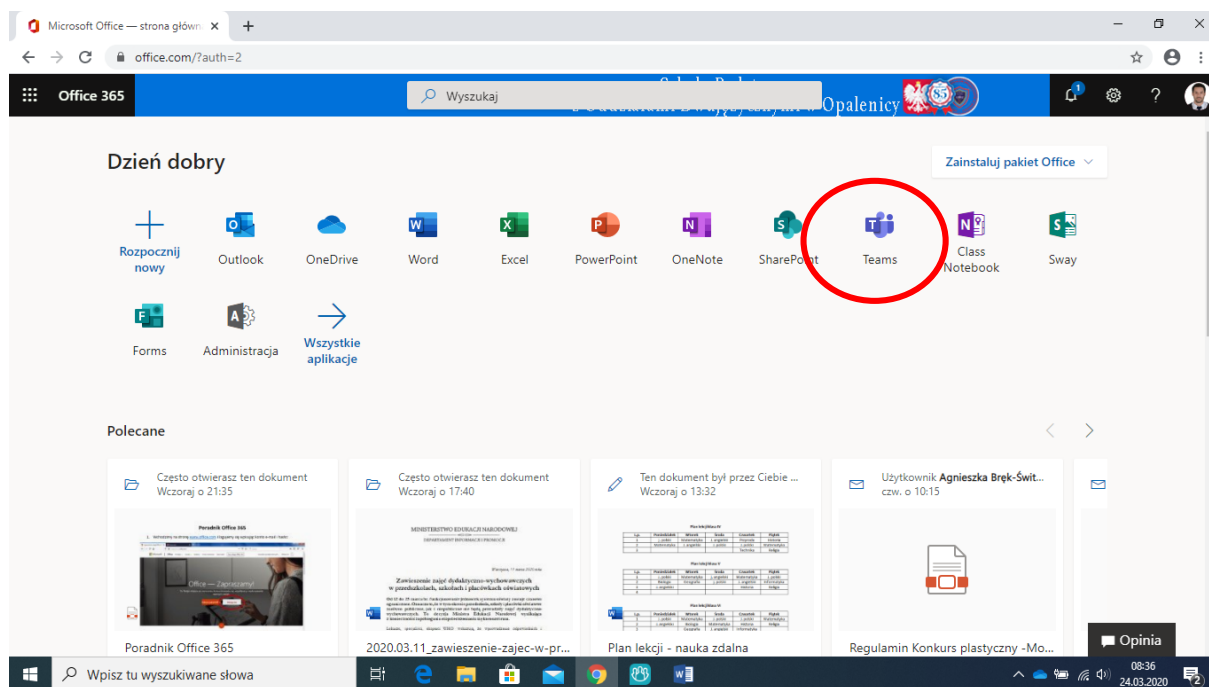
Microsoft Office — strona główn ×  +

office.com/?auth=2

Office 365

Wyszukaj

Szkoła Podstawowa z Oddziałami Dwujęzycznymi w Opalenicy

Dzień dobry

Zainstaluj pakiet Office

Rozpocznij nowy
Outlook
OneDrive
Word
Excel
PowerPoint
OneNote
SharePoint
Teams
Class Notebook
Sway
Forms
Administracja
Wszystkie aplikacje

Polecane

Często otwierasz ten dokument
Wczoraj o 21:35
Poradnik Office 365

Często otwierasz ten dokument
Wczoraj o 17:40
MINISTERSTWO EDUKACJI NARODOWEJ
Zawieszenie zajęć dydaktyczno-wychowawczych w przedszkolach, szkołach i placówkach oświatowych
2020.03.11_zawieszenie-zajec-w-pr...

Ten dokument był przez Ciebie ...
Wczoraj o 13:32
Plan lekcji - nauka zdalna

Użytkownik Agnieszka Bręk-Świt...
czw. o 10:15
Regulamin Konkurs plastyczny -Mo...

Opinia

Wpisz tu wyszukiwane słowa

08:36
24.03.2020